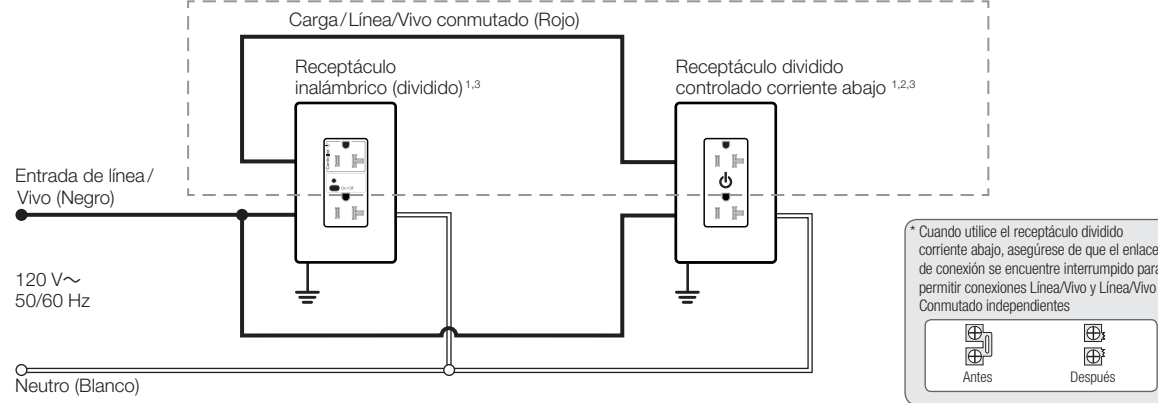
Carga/Línea/Vivo conmutado (Rojo)

Receptáculo inalámbrico (dividido) $^{1,3}$

Receptáculo dividido controlado corriente abajo $^{1,2,3}$

Entrada de línea/ Vivo (Negro)

120 V~
50/60 Hz

Neutro (Blanco)

* Cuando utilice el receptáculo dividido corriente abajo, asegúrese de que el enlace de conexión se encuentre interrumpido para permitir conexiones Línea/Vivo y Línea/Vivo Conmutado independientes

Antes Después